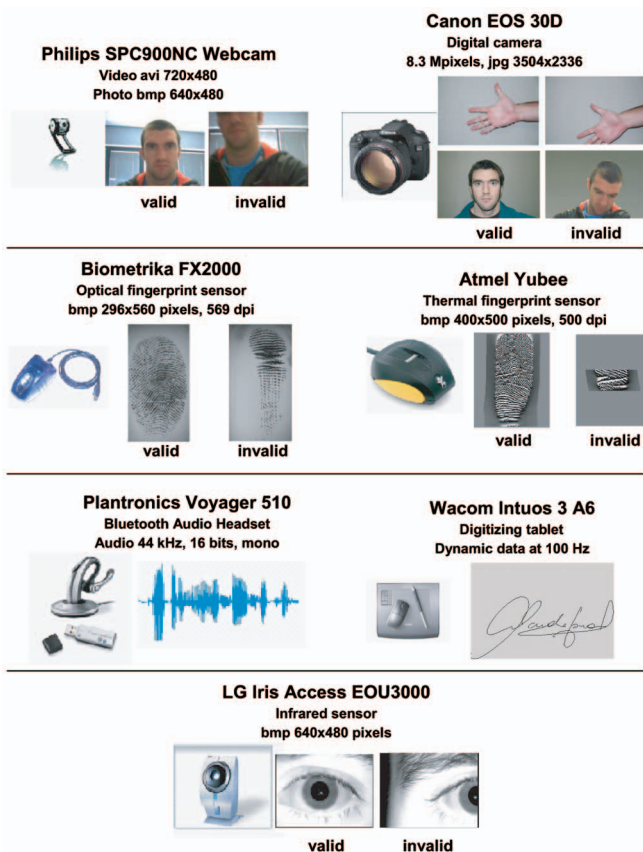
Philips SPC900NC Webcam
Video avi 720x480
Photo bmp 640x480

valid invalid

Canon EOS 30D
Digital camera
8.3 Mpixels, jpg 3504x2336

valid invalid

Biometrika FX2000
Optical fingerprint sensor
bmp 296x560 pixels, 569 dpi

valid invalid

Atmel Yubee
Thermal fingerprint sensor
bmp 400x500 pixels, 500 dpi

valid invalid

Plantronics Voyager 510
Bluetooth Audio Headset
Audio 44 kHz, 16 bits, mono

Wacom Intuos 3 A6
Digitizing tablet
Dynamic data at 100 Hz

LG Iris Access EOU3000
Infrared sensor
bmp 640x480 pixels

valid invalid